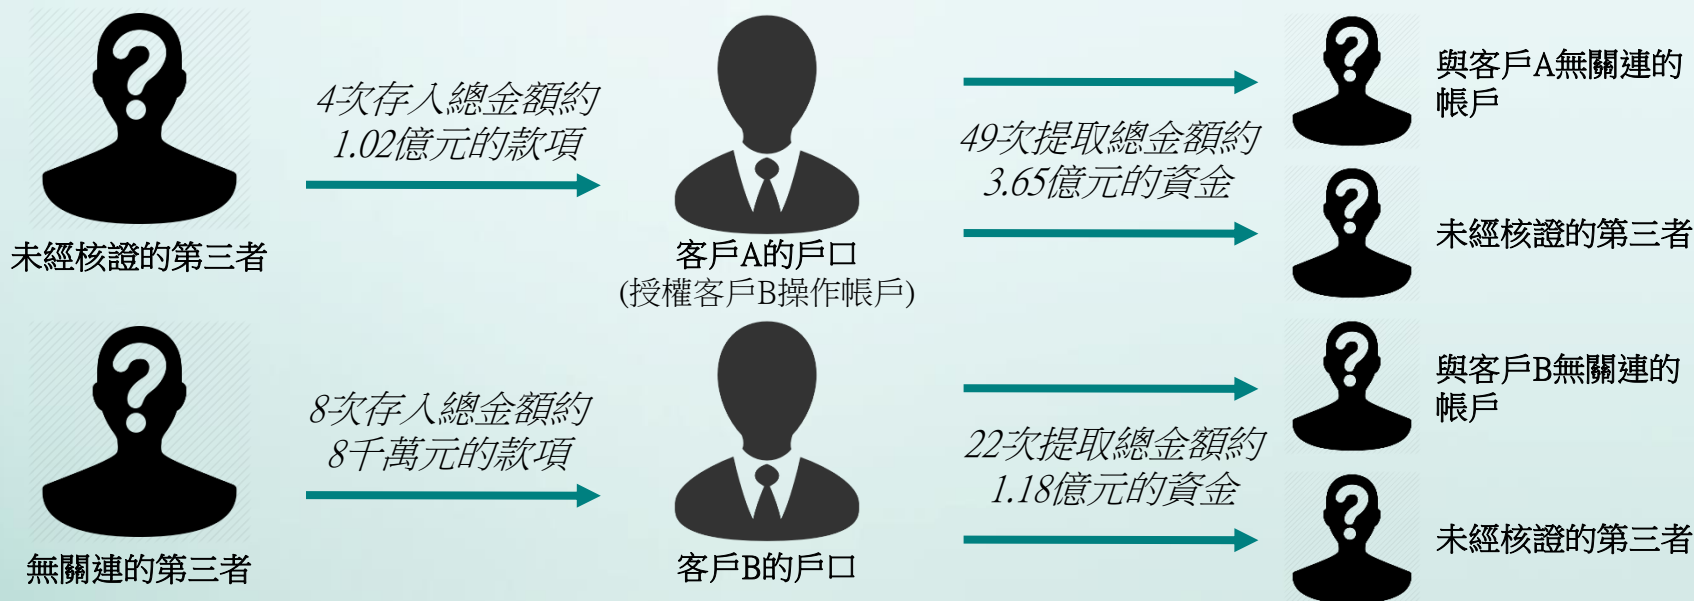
未經核證的第三者

4次存入總金額約
1.02億元的款項

客戶A的戶口
(授權客戶B操作帳戶)

49次提取總金額約
3.65億元的資金

與客戶A無關連的帳戶

未經核證的第三者

無關連的第三者

8次存入總金額約
8千萬元的款項

客戶B的戶口

22次提取總金額約
1.18億元的資金

與客戶B無關連的帳戶

未經核證的第三者